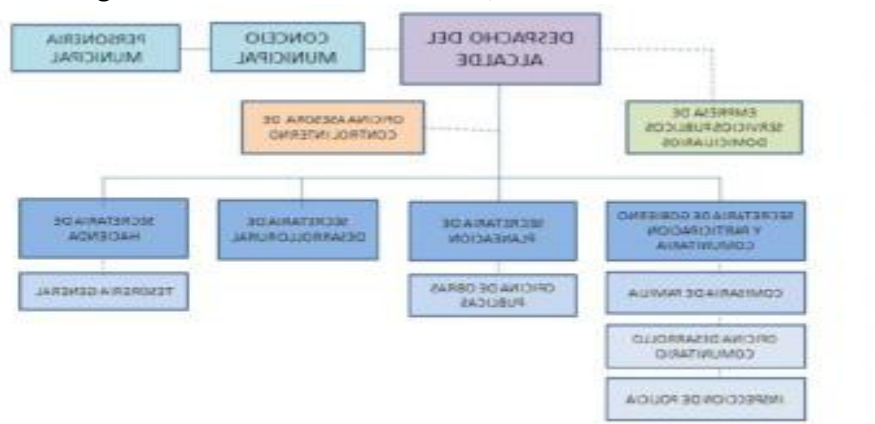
PERSONERIA MUNICIPAL

CONCEJO MUNICIPAL

DESPACHO DEL ALCALDE

OFICINA ASESORA DE CONTROL INTERNO

EMPRESA DE SERVICIOS PUBLICOS DOMICILIARIOS

SECRETARIA DE HACIENDA

SECRETARIA DE DESARROLLO RURAL

SECRETARIA DE PLANEACION

SECRETARIA DE GOBIERNO Y PARTICIPACION COMUNITARIA

TESORERIA GENERAL

OFICINA DE OBRAS PUBLICAS

COMISARIA DE FAMILIA

OFICINA DESARROLLO COMUNITARIO

INSPECCION DE POLICIA